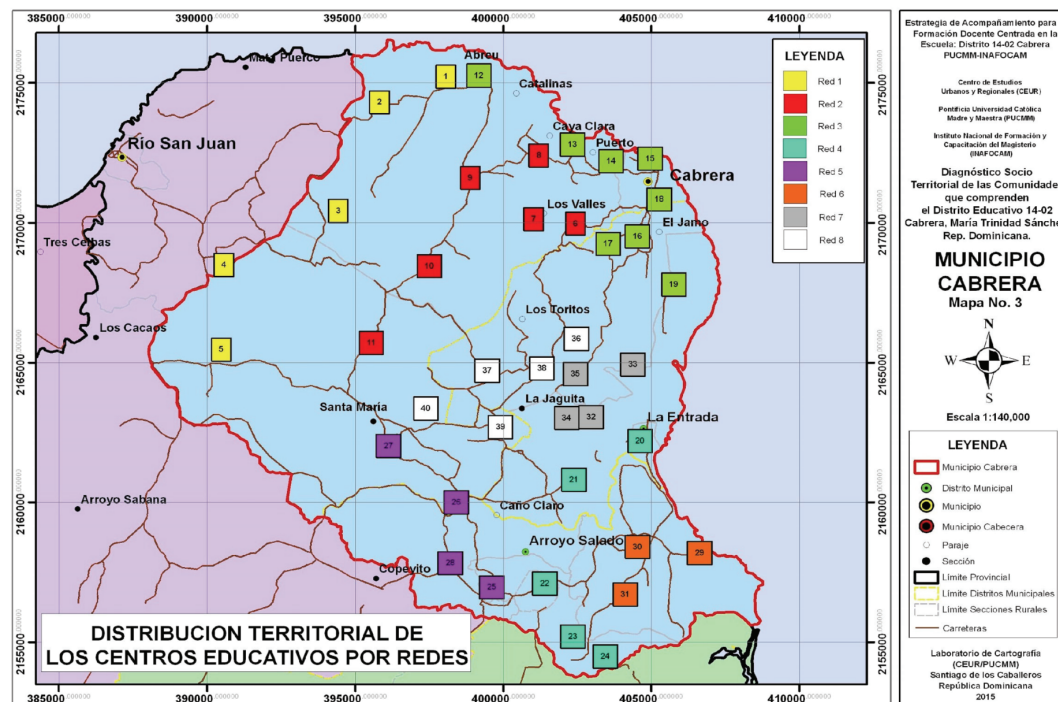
385000 390000 395000 400000 405000 410000

2175000 2170000 2165000 2160000 2155000

Mata Puerco
Abreu
Catalinas
Río San Juan
Cava Clara
Puerto
Cabrera
Los Valles
El Jamo
Tres Ceibas
Los Toritos
Los Cacaos
Santa María
La Jaguita
La Entrada
Arroyo Sabana
Caño Claro
Arroyo Salado
Copeyito

1 2 3 4 5 6 7 8 9 10 11 12 13 14 15 16 17 18 19 20 21 22 23 24 25 26 27 28 29 30 31 32 33 34 35 36 37 38 39 40

LEYENDA
Red 1
Red 2
Red 3
Red 4
Red 5
Red 6
Red 7
Red 8

DISTRIBUCION TERRITORIAL DE LOS CENTROS EDUCATIVOS POR REDES

Estrategia de Acompañamiento para Formación Docente Centrada en la Escuela: Distrito 14-02 Cabrera PUCMM-INAFOCAM

Centro de Estudios Urbanos y Regionales (CEUR)

Pontificia Universidad Católica Madre y Maestra (PUCMM)

Instituto Nacional de Formación y Capacitación del Magisterio (INAFOCAM)

Diagnóstico Socio Territorial de las Comunidades que comprenden el Distrito Educativo 14-02 Cabrera, María Trinidad Sánchez Rep. Dominicana.

MUNICIPIO CABRERA
Mapa No. 3

N
W E
S

Escala 1:140,000

LEYENDA
Municipio Cabrera
Distrito Municipal
Municipio
Municipio Cabecera
Paraje
Sección
Limite Provincial
Limite Distritos Municipales
Limite Secciones Rurales
Carreteras

Laboratorio de Cartografía (CEUR/PUCMM)
Santiago de los Caballeros
República Dominicana
2015